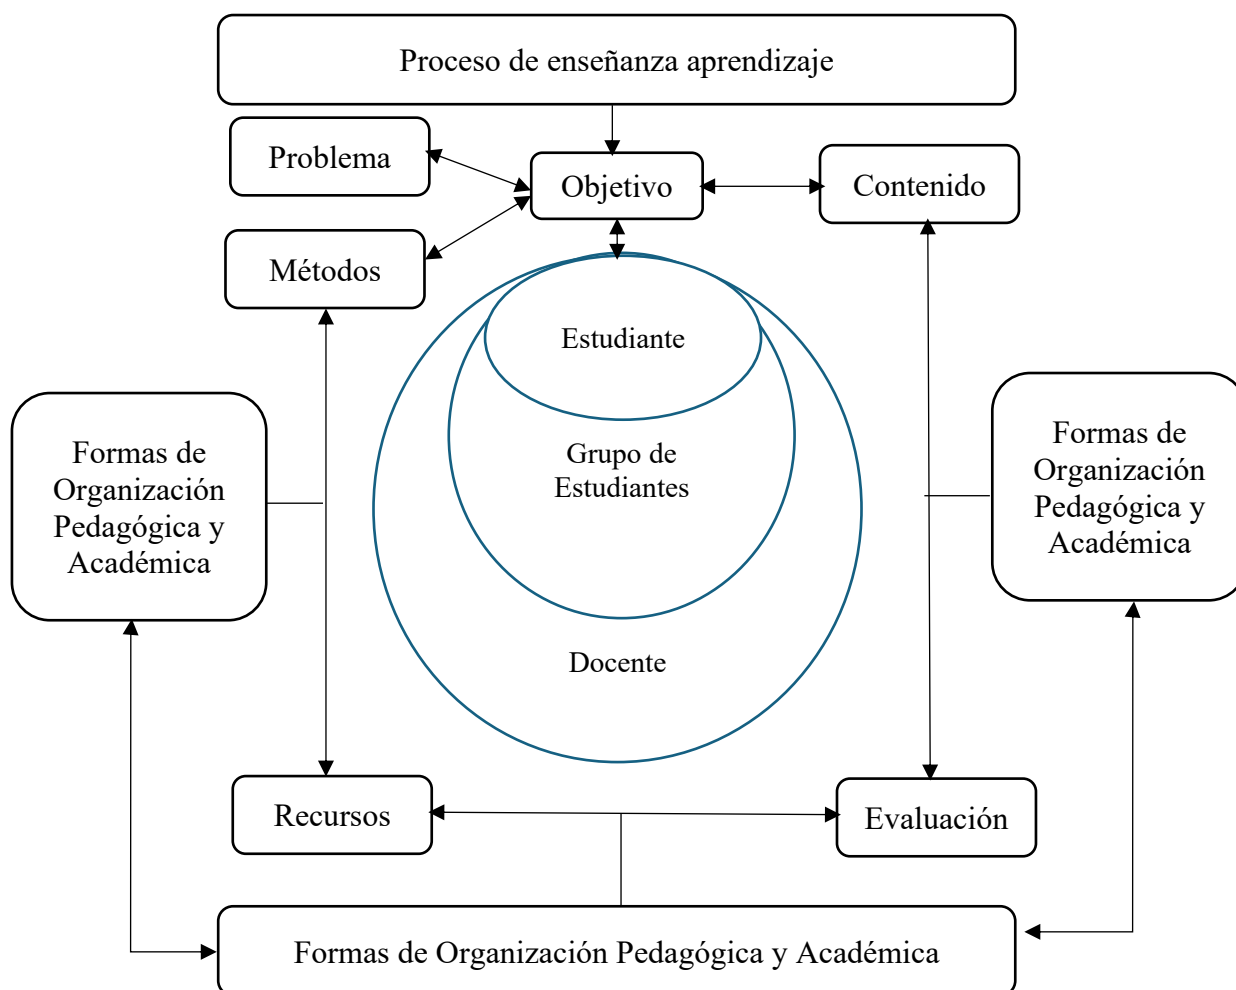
Proceso de enseñanza aprendizaje

Problema

Objetivo

Contenido

Métodos

Estudiante

Grupo de Estudiantes

Docente

Formas de Organización Pedagógica y Académica

Formas de Organización Pedagógica y Académica

Recursos

Evaluación

Formas de Organización Pedagógica y Académica